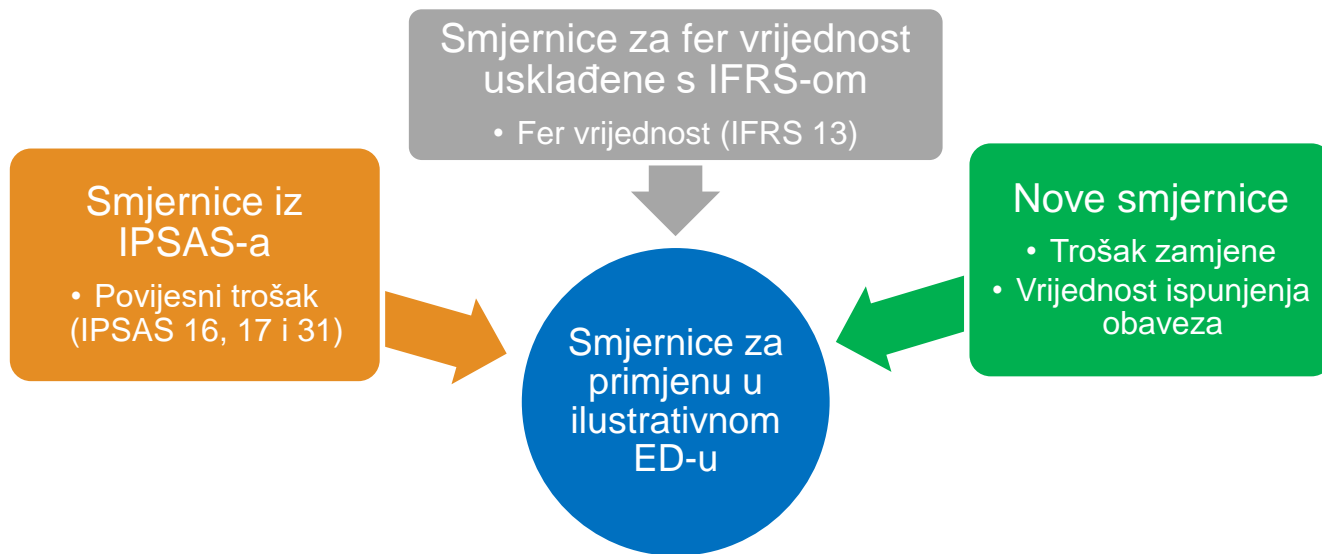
Smjernice za fer vrijednost usklađene s IFRS-om

• Fer vrijednost (IFRS 13)

Smjernice iz IPSAS-a

• Povijesni trošak (IPSAS 16, 17 i 31)

Nove smjernice

• Trošak zamjene
• Vrijednost ispunjenja obaveza

Smjernice za primjenu u ilustrativnom ED-u